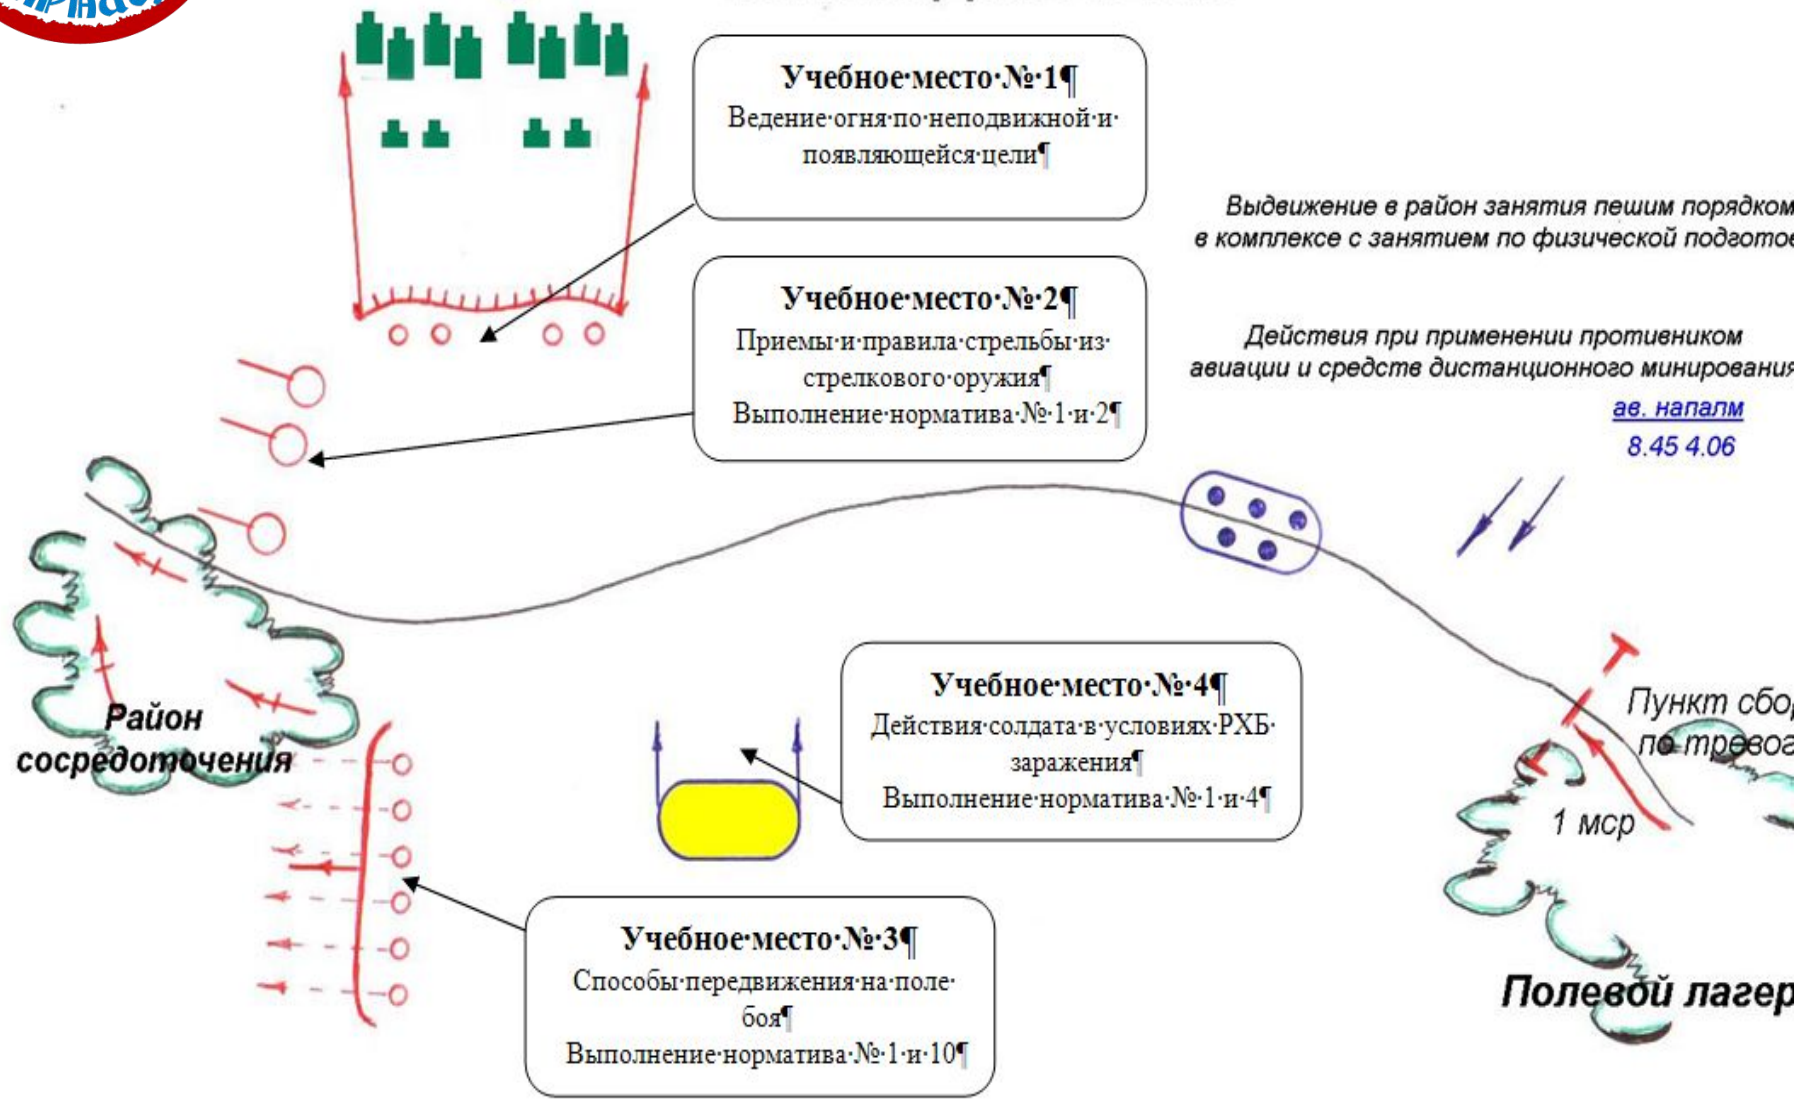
Учебное·место·№·1¶
Ведение·огня·по·неподвижной·и·появляющейся·цели¶

Выдвижение в район занятия пешим порядком в комплексе с занятием по физической подгото

Учебное·место·№·2¶
Приемы·и·правила·стрельбы·из·стрелкового·оружия¶
Выполнение·норматива·№·1·и·2¶

Действия при применении противником авиации и средств дистанционного минирования

ав. напалм
8.45 4.06

Район сосредоточения

Учебное·место·№·4¶
Действия·солдата·в·условиях·РХБ·заражения¶
Выполнение·норматива·№·1·и·4¶

Пункт сбор по тревог

1 мср

Учебное·место·№·3¶
Способы·передвижения·на·поле·боя¶
Выполнение·норматива·№·1·и·10¶

Полевой лагер